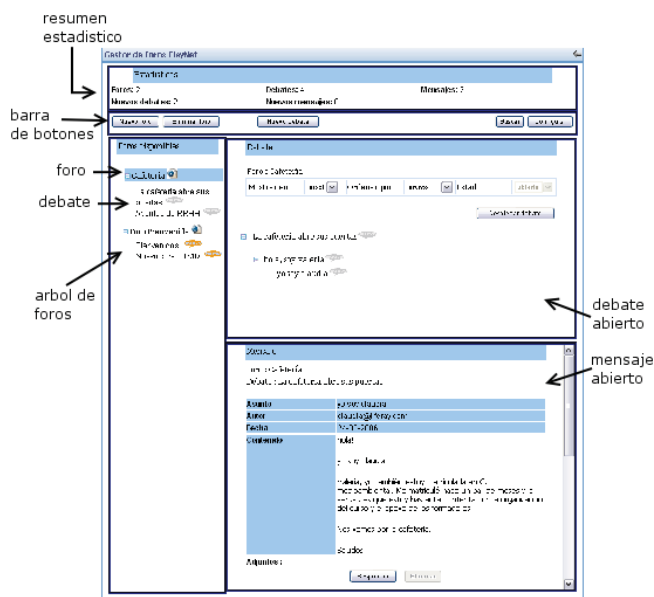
resumen estadistico

barra de botones

foro

debate

arbol de foros

debate abierto

mensaje abierto

Gestor de Foros PlayNet

Estadísticas

Foros: 2

Debates: 4

Mensajes: 7

Nuevos debates: 0

Nuevos mensajes: 0

Nuevo foro

Eliminar foro

Nuevo debate

Buscar

Consejos

Foros disponibles

Cafetería

Debate

Foro: Cafetería

Asunto

Autor

Fecha

Contenido

hola!

Adjuntos:

Responder

Eliminar